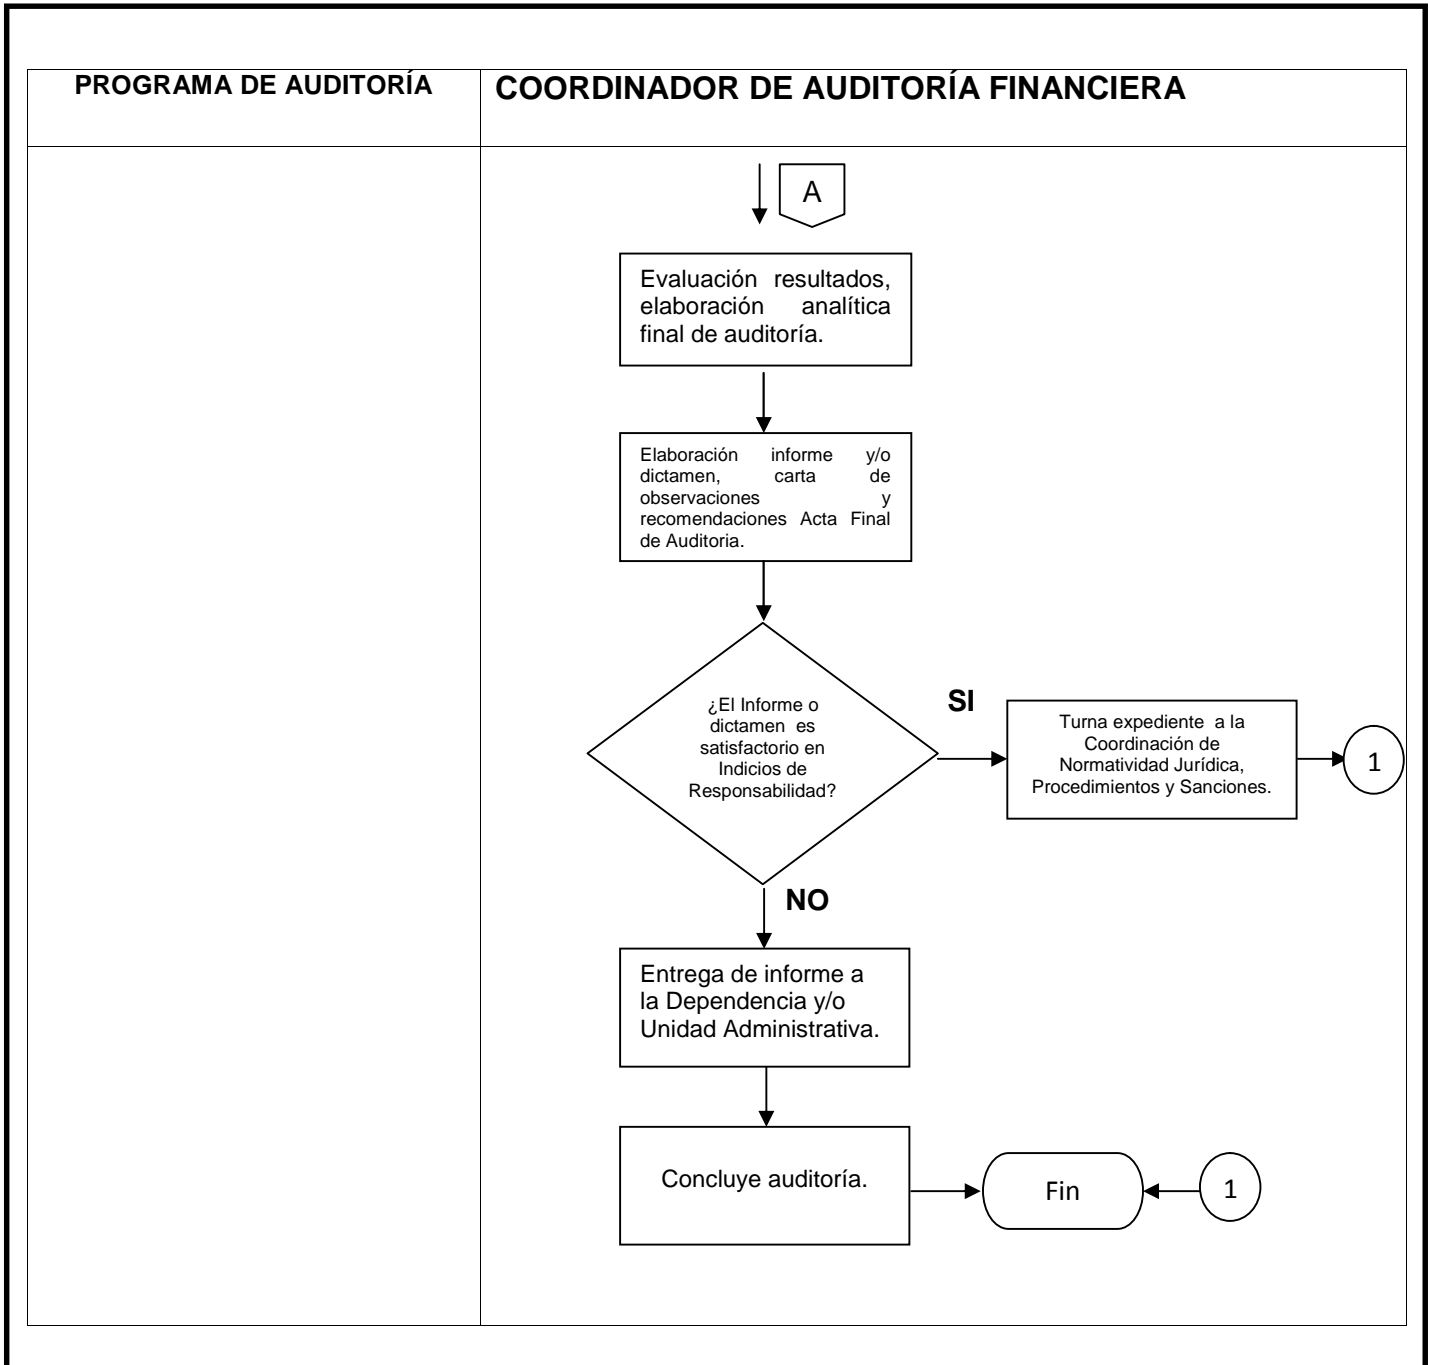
| PROGRAMA DE AUDITORÍA | COORDINADOR DE AUDITORÍA FINANCIERA |
|---|---|

A

Evaluación resultados, elaboración analítica final de auditoría.

Elaboración informe y/o dictamen, carta de observaciones y recomendaciones Acta Final de Auditoria.

¿El Informe o dictamen es satisfactorio en Indicios de Responsabilidad?

SI

Turna expediente a la Coordinación de Normatividad Jurídica, Procedimientos y Sanciones.

1

NO

Entrega de informe a la Dependencia y/o Unidad Administrativa.

Concluye auditoría.

Fin

1